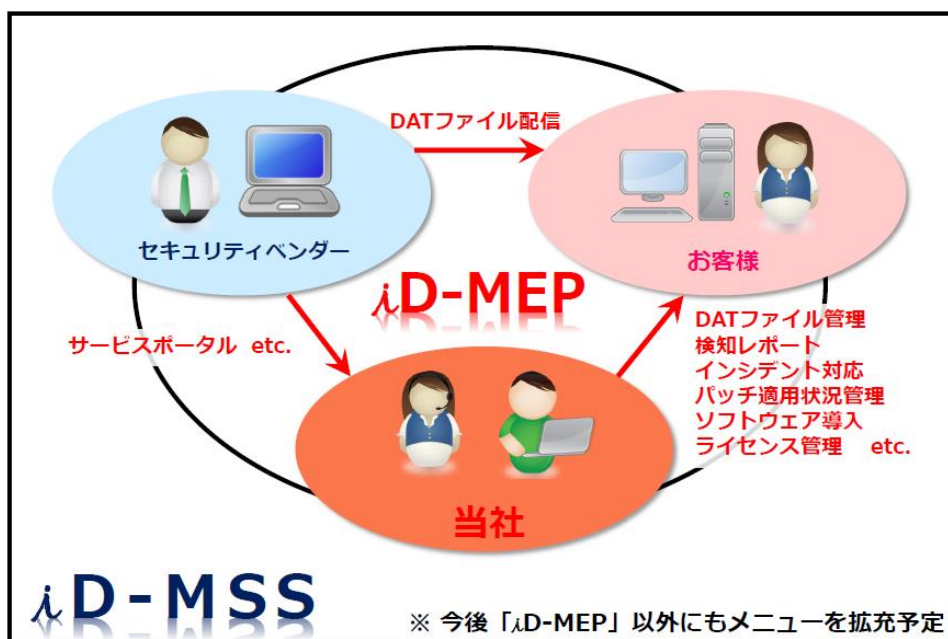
DATファイル配信

セキュリティベンダー

お客様

iD-MEP

サービスポータル etc.

DATファイル管理
検知レポート
インシデント対応
パッチ適用状況管理
ソフトウェア導入
ライセンス管理 etc.

当社

iD-MSS

※ 今後「iD-MEP」以外にもメニューを拡充予定